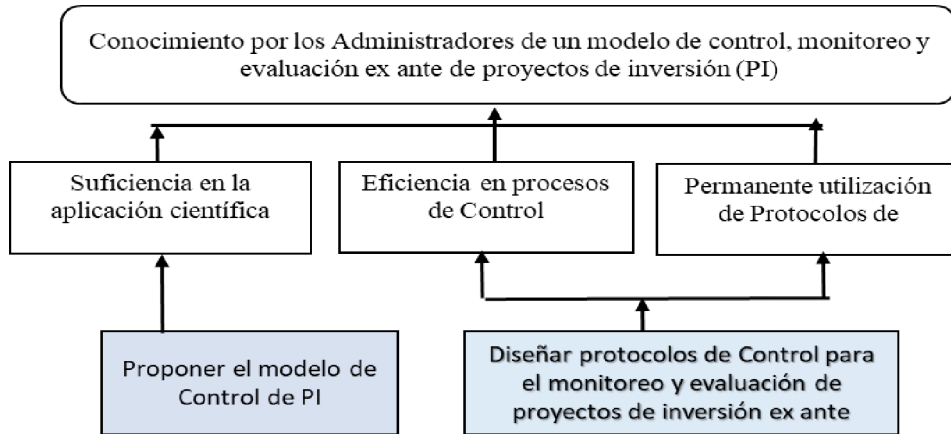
Conocimiento por los Administradores de un modelo de control, monitoreo y evaluación ex ante de proyectos de inversión (PI)

Suficiencia en la aplicación científica

Eficiencia en procesos de Control

Permanente utilización de Protocolos de

Proponer el modelo de Control de PI

Diseñar protocolos de Control para el monitoreo y evaluación de proyectos de inversión ex ante